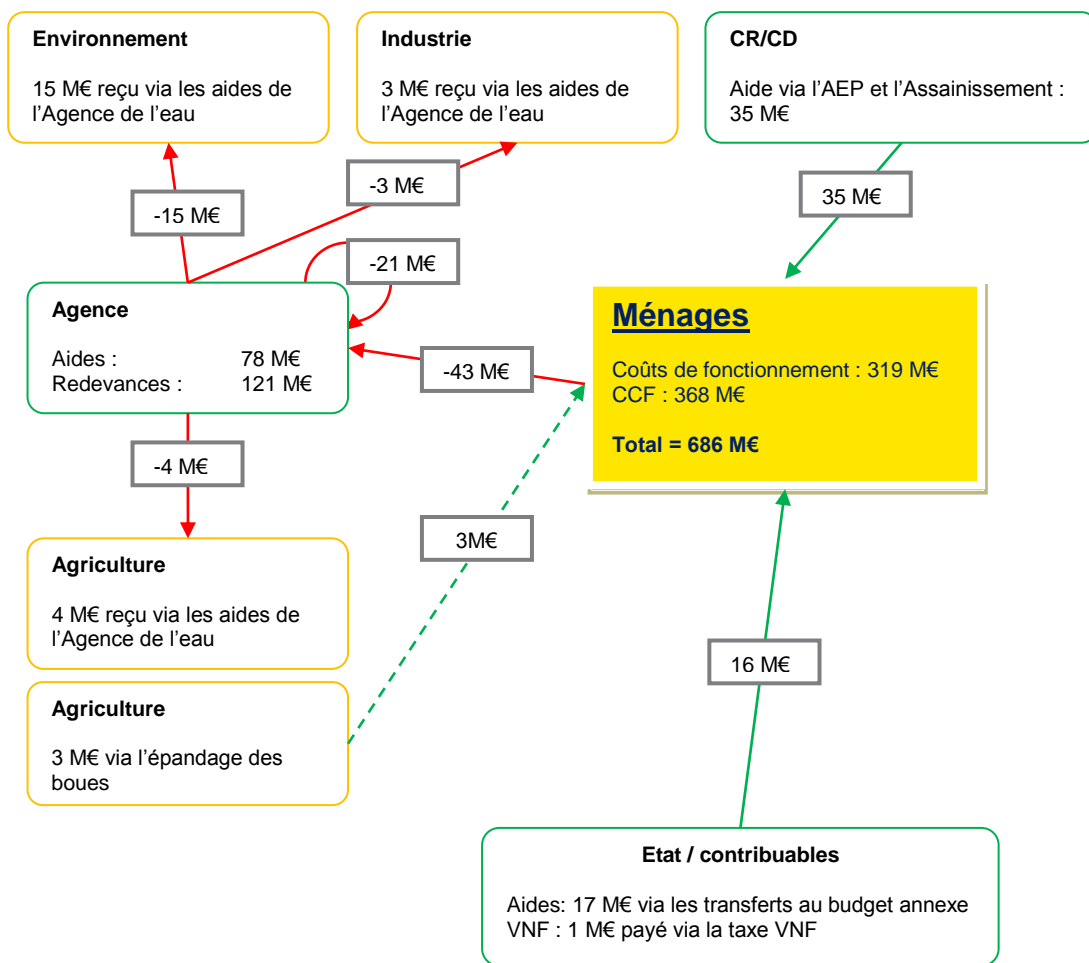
Environnement

15 M€ reçu via les aides de l'Agence de l'eau

Industrie

3 M€ reçu via les aides de l'Agence de l'eau

CR/CD

Aide via l'AEP et l'Assainissement : 35 M€

-3 M€

35 M€

-15 M€

-21 M€

Agence

Aides : 78 M€
Redevances : 121 M€

-43 M€

Ménages

Coûts de fonctionnement : 319 M€
CCF : 368 M€

Total = 686 M€

-4 M€

3M€

Agriculture

4 M€ reçu via les aides de l'Agence de l'eau

16 M€

Agriculture

3 M€ via l'épandage des boues

Etat / contribuables

Aides: 17 M€ via les transferts au budget annexe
VNF : 1 M€ payé via la taxe VNF